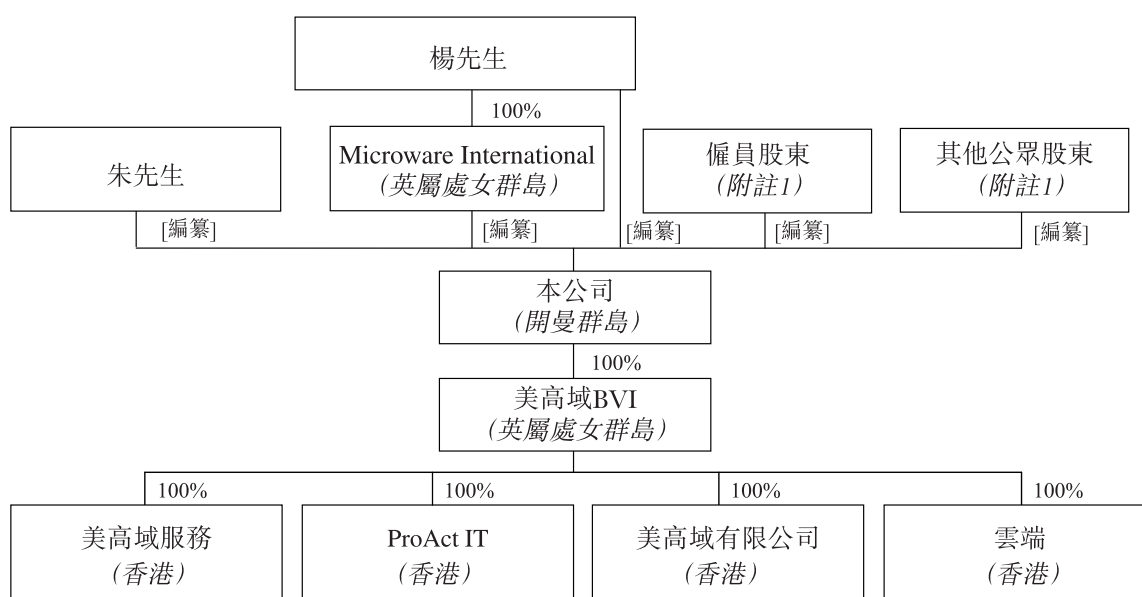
楊先生

100%

朱先生

Microware International
(英屬處女群島)

僱員股東
(附註1)

其他公眾股東
(附註1)

[編纂]

[編纂]

[編纂]

[編纂]

[編纂]

本公司
(開曼群島)

100%

美高域BVI
(英屬處女群島)

100%

100%

100%

100%

美高域服務
(香港)

ProAct IT
(香港)

美高域有限公司
(香港)

雲端
(香港)